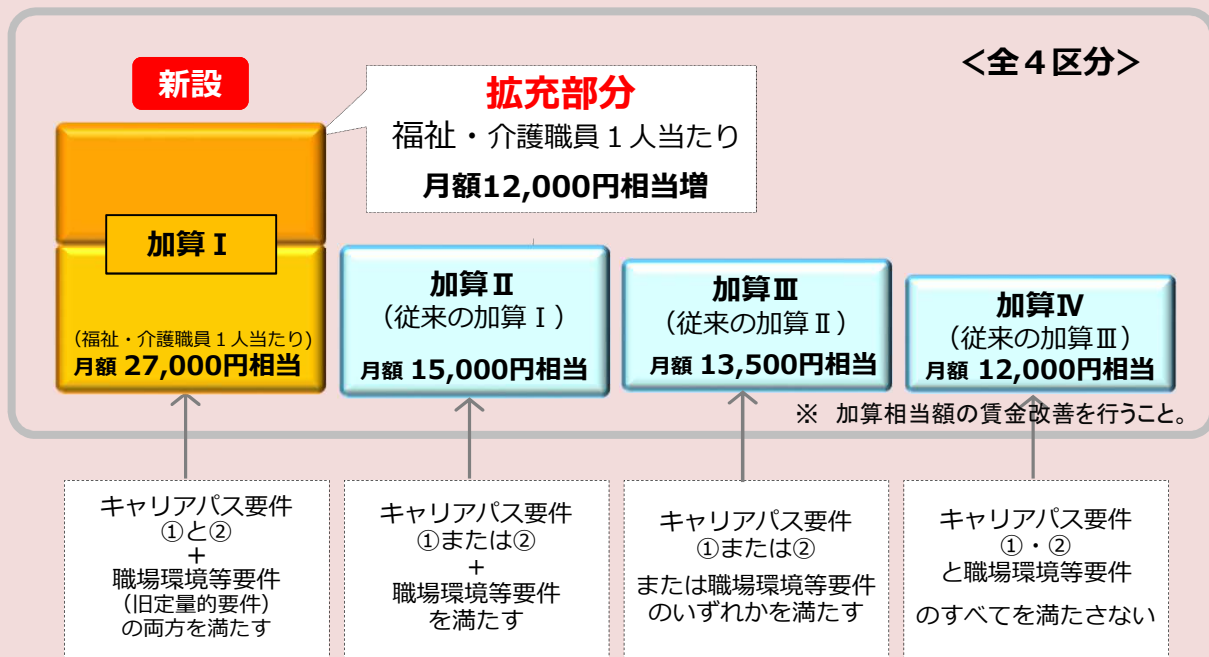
＜全４区分＞

新設

拡充部分
福祉・介護職員１人当たり
月額12,000円相当増

加算Ⅰ
（福祉・介護職員１人当たり）
月額 27,000円相当

加算Ⅱ
（従来の加算Ⅰ）
月額 15,000円相当

加算Ⅲ
（従来の加算Ⅱ）
月額 13,500円相当

加算Ⅳ
（従来の加算Ⅲ）
月額 12,000円相当

※ 加算相当額の賃金改善を行うこと。

キャリアパス要件
①と②
＋
職場環境等要件
（旧定量的要件）
の両方を満たす

キャリアパス要件
①または②
＋
職場環境等要件
を満たす

キャリアパス要件
①または②
または職場環境等要件
のいずれかを満たす

キャリアパス要件
①・②
と職場環境等要件
のすべてを満たさない